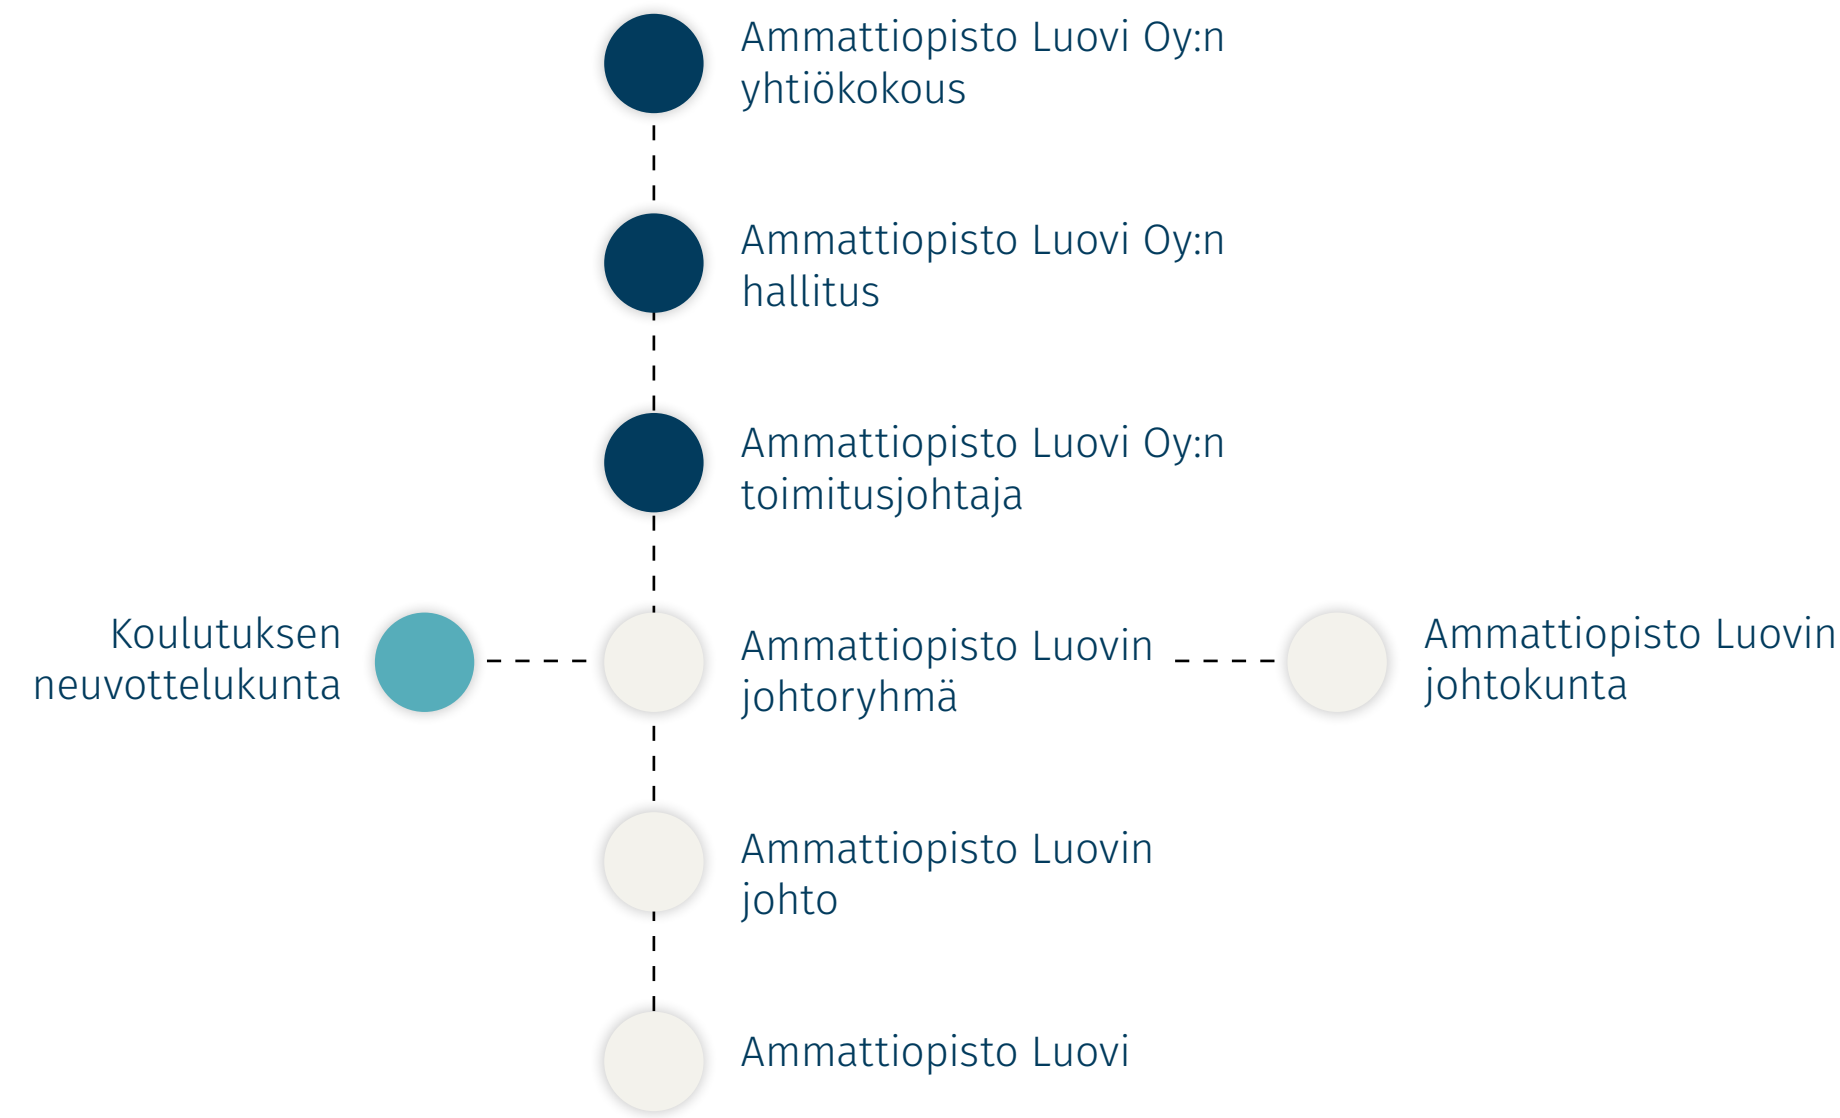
Ammattiopisto Luovi Oy:n yhtiökokous

Ammattiopisto Luovi Oy:n hallitus

Ammattiopisto Luovi Oy:n toimitusjohtaja

Koulutuksen neuvottelukunta

Ammattiopisto Luovin johtoryhmä

Ammattiopisto Luovin johtokunta

Ammattiopisto Luovin johto

Ammattiopisto Luovi